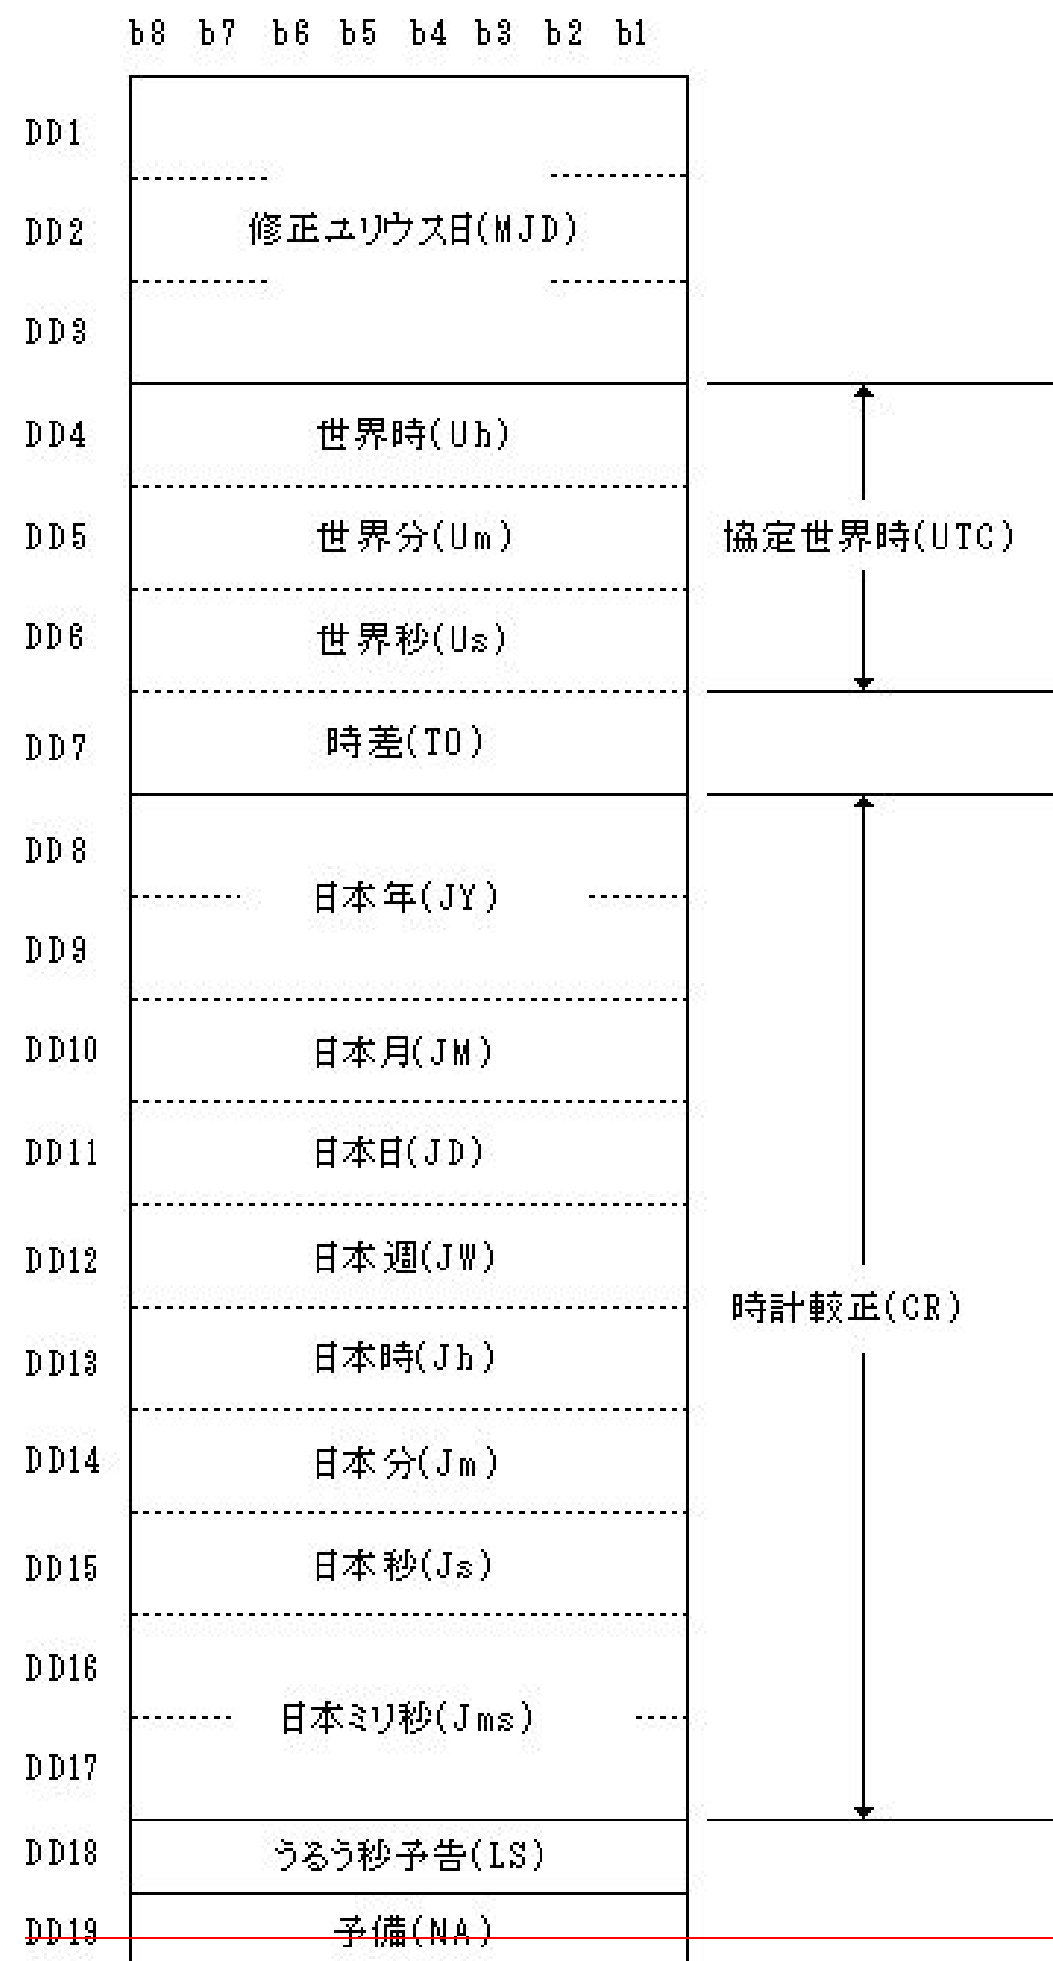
b8 b7 b6 b5 b4 b3 b2 b1

DD1
DD2 修正ユリウス日(MJD)
DD3

DD4 世界時(Uh)
DD5 世界分(Um)
DD6 世界秒(Us)

協定世界時(UTC)

DD7 時差(TO)

DD8
DD9 日本年(JY)
DD10 日本月(JM)
DD11 日本日(JD)
DD12 日本週(JW)
DD13 日本時(Jh)
DD14 日本分(Jm)
DD15 日本秒(Js)
DD16
DD17 日本ミリ秒(Jms)

時計較正(CR)

DD18 うるう秒予告(LS)
DD19 予備(NA)